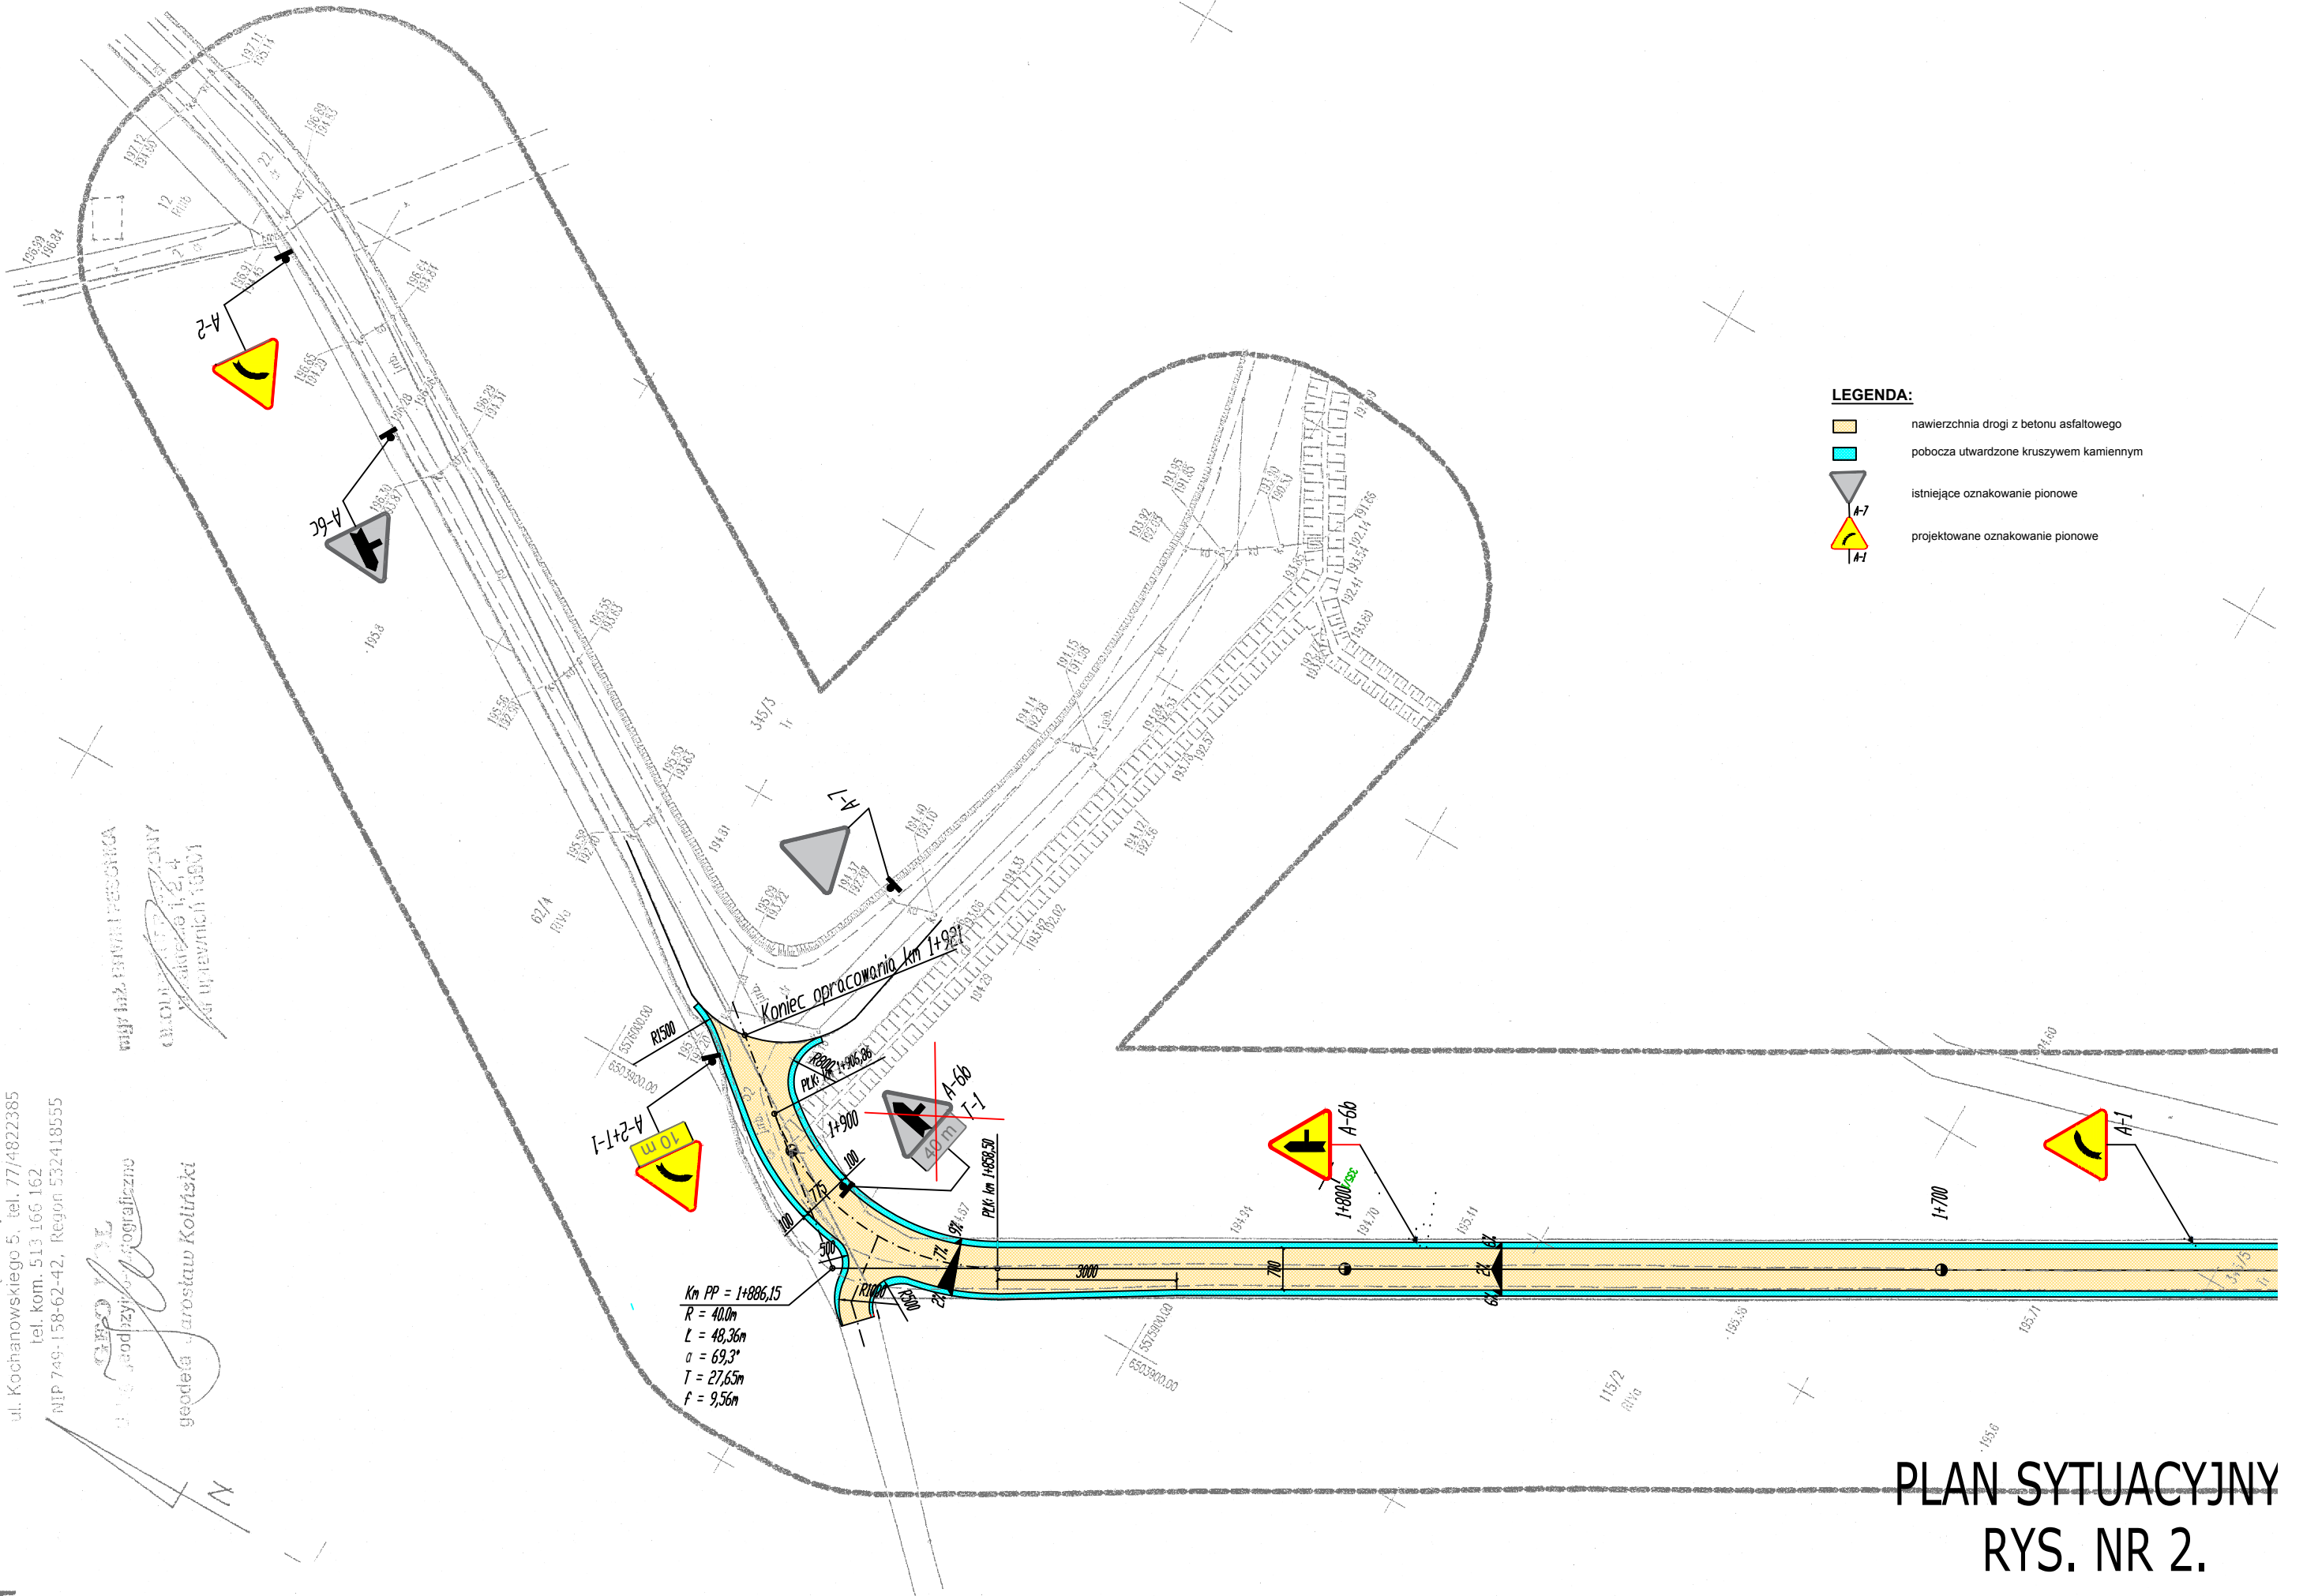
LEGENDA:
nawierzchnia drogi z betonu asfaltowego
pobocza utwardzone kruszywem kamiennym
istniejące oznakowanie pionowe
projektowane oznakowanie pionowe
A-7
A-1

A-2
A-6c
A-7
Koniec opracowania km 1+921
R1500
R800
PLK: km 1+906,86
1+900
A-6b
T-1
40 m
A-2+T-1
10 m
PLK: km 1+858,50
A-6b
1+800
1+700
A-1
3000
700
Km PP = 1+886,15
R = 40,0m
L = 48,36m
α = 69,3°
T = 27,65m
f = 9,56m
R1000
345/5
62/4
115/2
5575900,00
6503900,00

ul. Kochanowskiego 5, tel. 77/4822385
tel. kom. 513 166 162
NIP 749-158-62-42, Regon 532418555
geodeta Jarosław Koliński

N

PLAN SYTUACYJNY
RYS. NR 2.